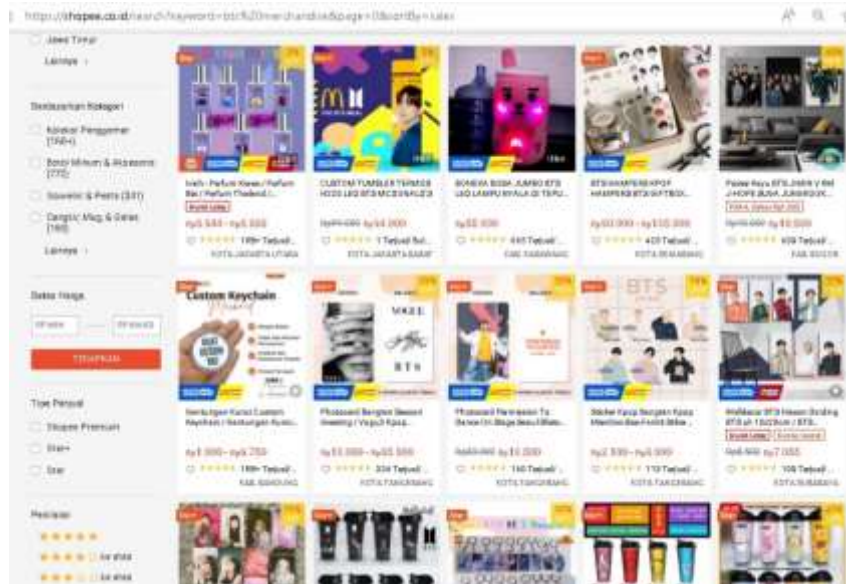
https://shopee.co.id/search?keyword=bts%20merchandise&page=0&sortBy=sales

Jawa Timur
Lainnya

Berdasarkan Kategori
Koleksi Penggemar (1984)
Botol Minum & Aksesoris (775)
Souvenir & Pesta (591)
Cangkir, Mug & Gelas (160)
Lainnya

Batas Harga
TERAPKAN

Tipe Penjual
Shopee Premium
Star+
Star

Penilaian
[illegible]

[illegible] - Parfum Kpop / Parfum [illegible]
Rp5.500 - Rp5.500
1RB+ Terjual
KOTA JAKARTA UTARA

CUSTOM TUMBLER TERMOS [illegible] BTS MCD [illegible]
Rp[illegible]
1 Terjual
KOTA JAKARTA BARAT

BONEKA BUSA JUMBO BTS LED LAMPU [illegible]
Rp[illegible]
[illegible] Terjual
KAB. TANGERANG

BTS HAMPERS KPOP HAMPERS BTS GIFTBOX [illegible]
Rp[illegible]
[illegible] Terjual
KOTA PEKANBARU

Poster Kayu BTS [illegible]
Rp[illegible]
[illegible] Terjual
KAB. BOGOR

Custom Keychain
Gantungan Kunci Custom Keychain / Gantungan Kunci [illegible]
Rp1.500 - Rp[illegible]
1RB+ Terjual
KAB. BANDUNG

VOGUE
BTS
Photocard Bergaya Seasons Greeting / Vogue Kpop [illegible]
Rp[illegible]
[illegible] Terjual
KOTA TANGERANG

Photocard Permission To Dance On Stage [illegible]
Rp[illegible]
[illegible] Terjual
KOTA TANGERANG

BTS
Sticker Kpop Bergaya Kpop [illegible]
Rp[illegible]
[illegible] Terjual
KOTA TANGERANG

Wallpaper BTS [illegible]
Rp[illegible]
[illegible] Terjual
KOTA SURABAYA